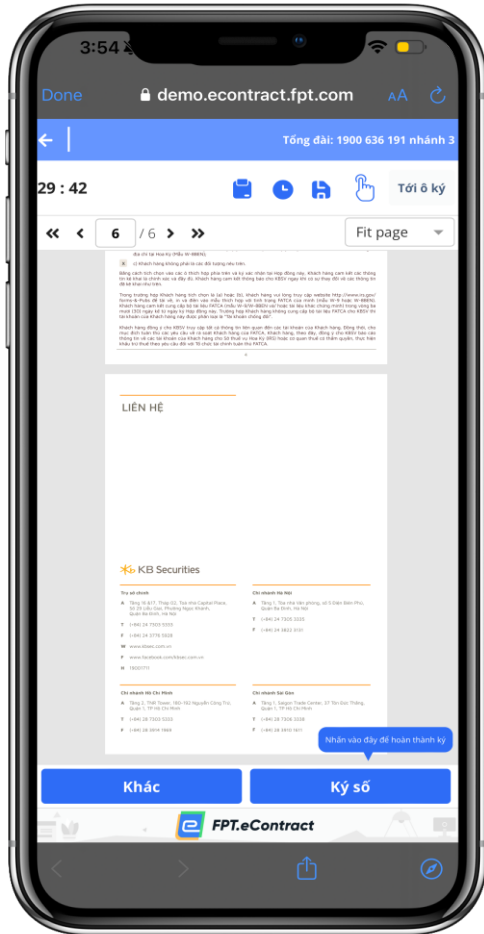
3:54

Done demo.econtract.fpt.com AA

Tổng đài: 1900 636 191 nhánh 3

29 : 42

Tới ô ký

6 / 6

Fit page

X c) Khách hàng không phải là các đối tượng nêu trên.

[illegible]

LIÊN HỆ

KB Securities

Trụ sở chính

Chi nhánh Hà Nội

Chi nhánh Hồ Chí Minh

Chi nhánh Sài Gòn

Nhấn vào đây để hoàn thành ký

Khác

Ký số

FPT.eContract